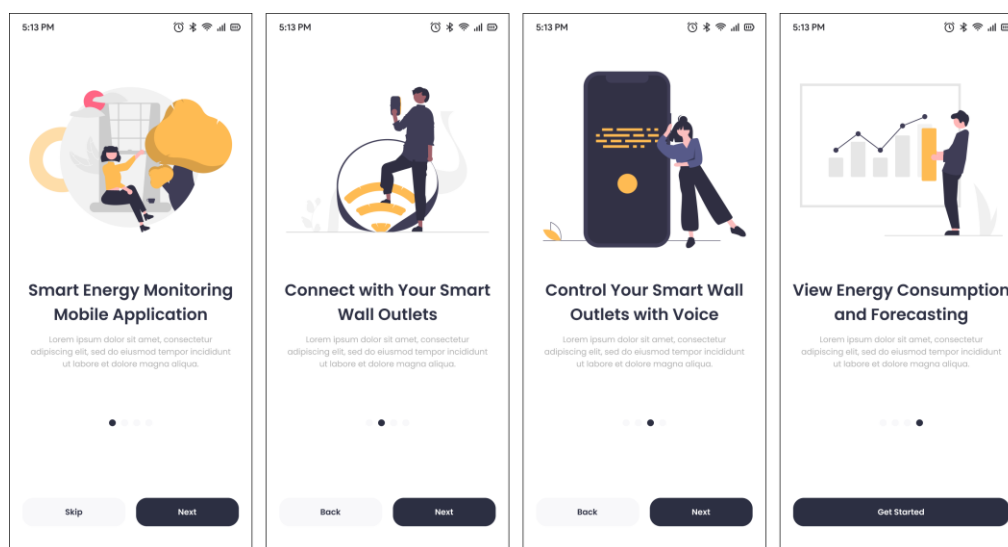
5:13 PM

Smart Energy Monitoring Mobile Application

Lorem ipsum dolor sit amet, consectetur adipiscing elit, sed do eiusmod tempor incididunt ut labore et dolore magna aliqua.

Skip

Next

5:13 PM

Connect with Your Smart Wall Outlets

Lorem ipsum dolor sit amet, consectetur adipiscing elit, sed do eiusmod tempor incididunt ut labore et dolore magna aliqua.

Back

Next

5:13 PM

Control Your Smart Wall Outlets with Voice

Lorem ipsum dolor sit amet, consectetur adipiscing elit, sed do eiusmod tempor incididunt ut labore et dolore magna aliqua.

Back

Next

5:13 PM

View Energy Consumption and Forecasting

Lorem ipsum dolor sit amet, consectetur adipiscing elit, sed do eiusmod tempor incididunt ut labore et dolore magna aliqua.

Get Started